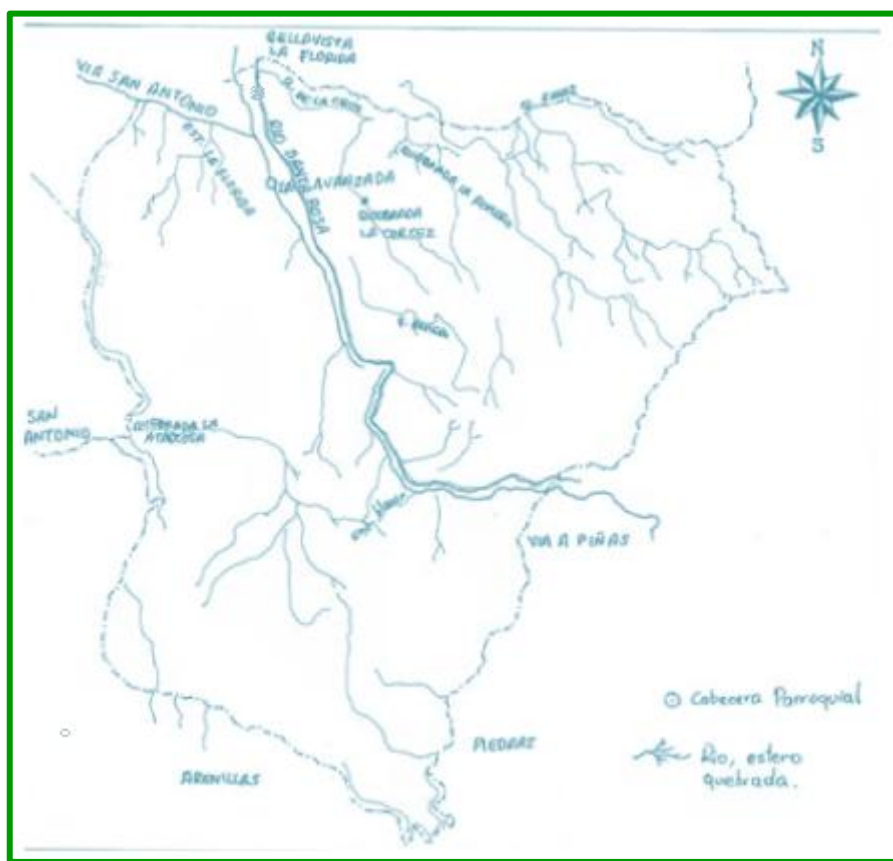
BELLAVISTA
LA FLORIDA

VIA SAN ANTONIO

Q. LA TRUSA

RIO SANTA ROSA

EST. LA FLORIDA

Q. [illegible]

QUEBRADA LA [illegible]

QUEBRADA LA CARCEL

CUADRA AVANZADA

Q. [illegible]

N

S

SAN ANTONIO

QUEBRADA LA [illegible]

EST. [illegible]

VIA A PIÑAS

Cabecera Parroquial

Río, estero quebrada.

PIEDRAS

ARENILLAS